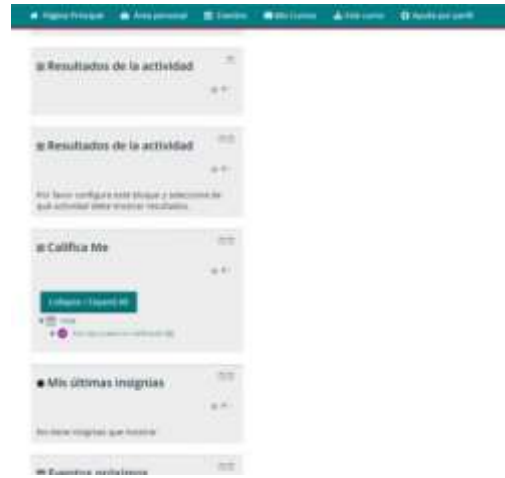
Página Principal   Área personal   Eventos   Mis Cursos   Este curso   Ayuda por perfil

Resultados de la actividad

Resultados de la actividad

Por favor configure este bloque y seleccione de qué actividad debe mostrar resultados.

Califica Me

Collapse / Expand All

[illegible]

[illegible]

Mis últimas insignias

No tiene insignias que mostrar

Eventos próximos